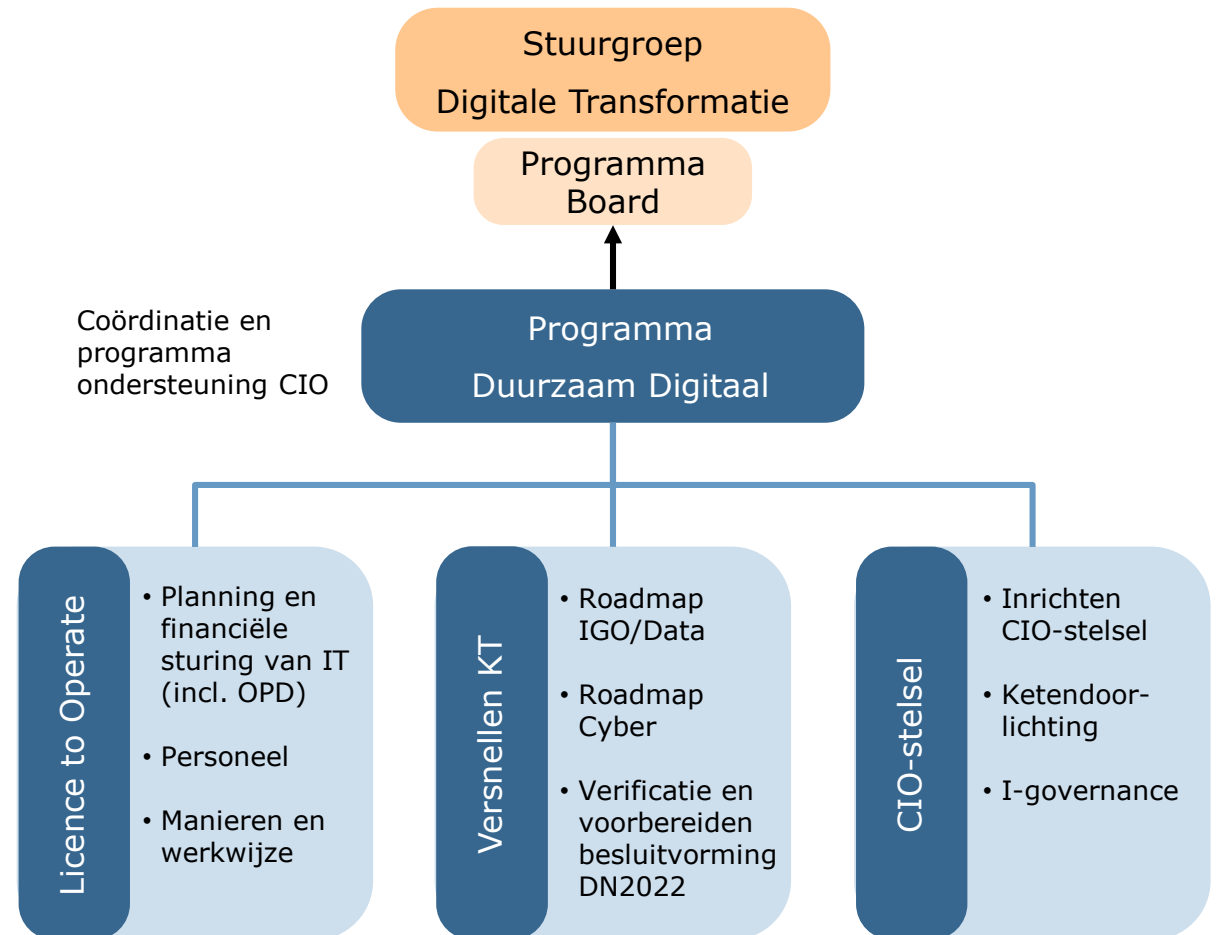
Stuurgroep
Digitale Transformatie

Programma
Board

Coördinatie en programma ondersteuning CIO

Programma
Duurzaam Digitaal

Licence to Operate

• Planning en financiële sturing van IT (incl. OPD)
• Personeel
• Manieren en werkwijze

Versnellen KT

• Roadmap IGO/Data
• Roadmap Cyber
• Verificatie en voorbereiden besluitvorming DN2022

CIO-stelsel

• Inrichten CIO-stelsel
• Ketendoorlichting
• I-governance